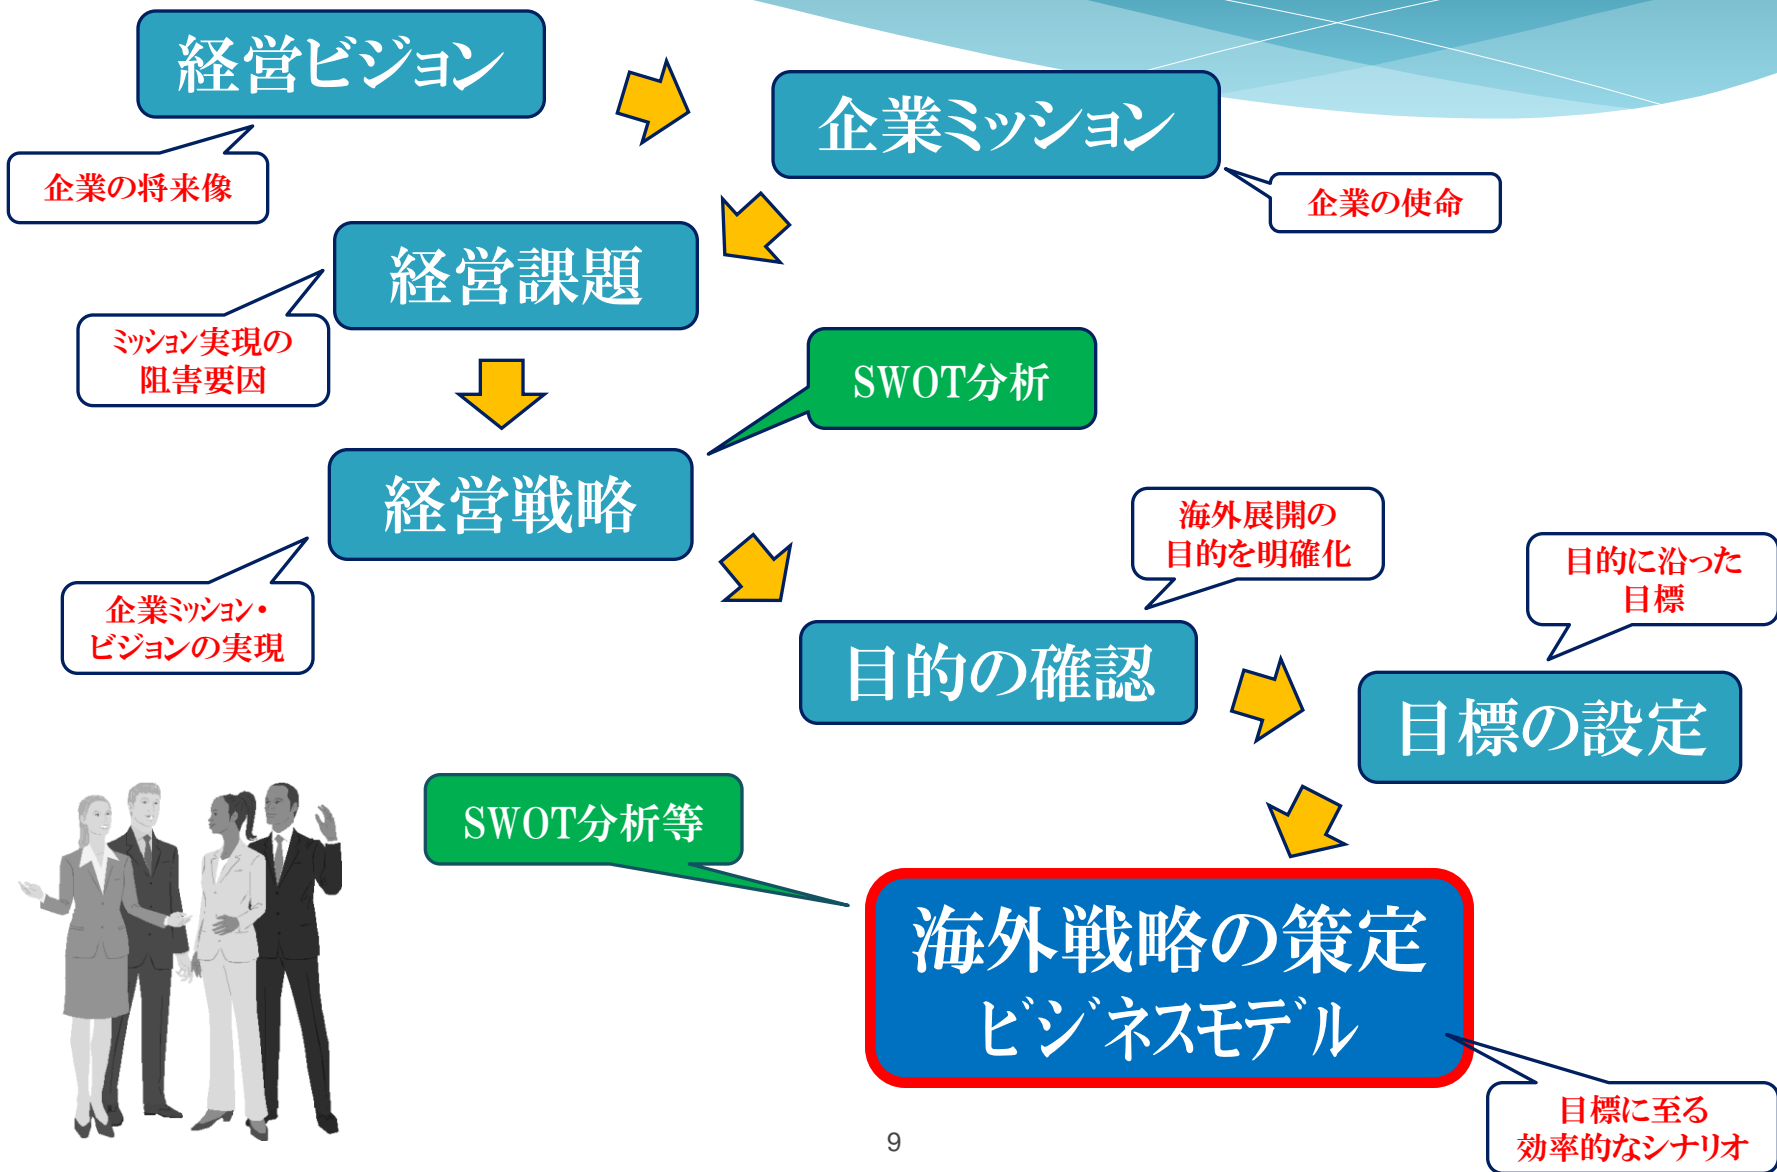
経営ビジョン

企業の将来像

企業ミッション

企業の使命

経営課題

ミッション実現の阻害要因

SWOT分析

経営戦略

企業ミッション・ビジョンの実現

海外展開の目的を明確化

目的に沿った目標

目的の確認

目標の設定

SWOT分析等

海外戦略の策定
ビジネスモデル

目標に至る効率的なシナリオ

9